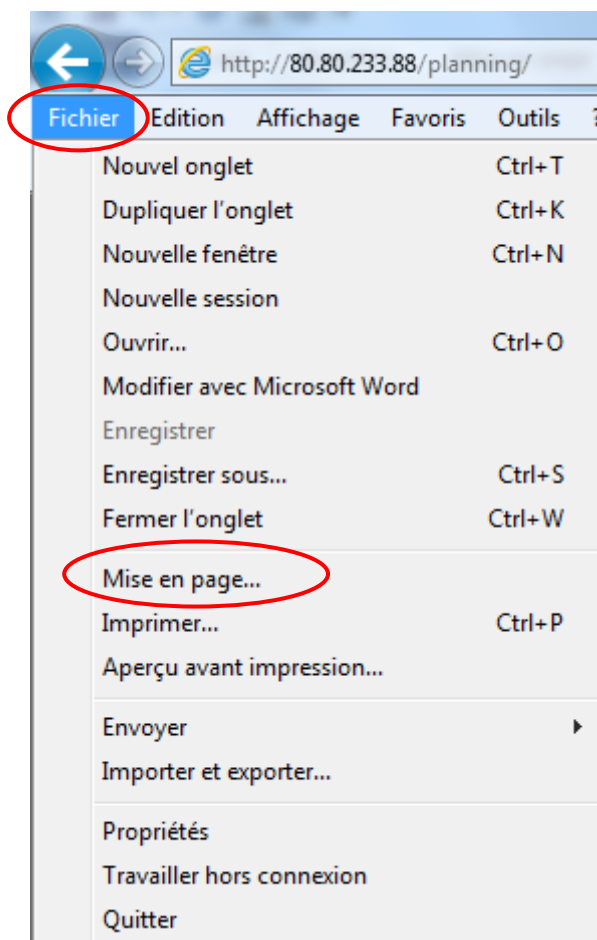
http://80.80.233.88/planning/

Fichier Edition Affichage Favoris Outils

Nouvel onglet Ctrl+T
Dupliquer l'onglet Ctrl+K
Nouvelle fenêtre Ctrl+N
Nouvelle session
Ouvrir... Ctrl+O
Modifier avec Microsoft Word
Enregistrer
Enregistrer sous... Ctrl+S
Fermer l'onglet Ctrl+W

Mise en page...
Imprimer... Ctrl+P
Aperçu avant impression...

Envoyer
Importer et exporter...

Propriétés
Travailler hors connexion
Quitter